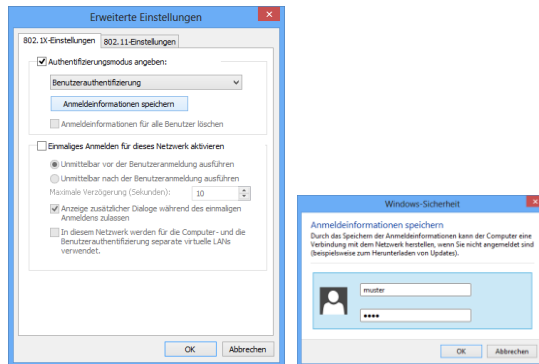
Erweiterte Einstellungen

802.1X-Einstellungen | 802.11-Einstellungen

Authentifizierungsmodus angeben:

Benutzerauthentifizierung

Anmeldeinformationen speichern

Anmeldeinformationen für alle Benutzer löschen

Einmaliges Anmelden für dieses Netzwerk aktivieren

Unmittelbar vor der Benutzeranmeldung ausführen

Unmittelbar nach der Benutzeranmeldung ausführen

Maximale Verzögerung (Sekunden): 10

Anzeige zusätzlicher Dialoge während des einmaligen Anmeldens zulassen

In diesem Netzwerk werden für die Computer- und die Benutzerauthentifizierung separate virtuelle LANs verwendet.

OK Abbrechen

Windows-Sicherheit

Anmeldeinformationen speichern

Durch das Speichern der Anmeldeinformationen kann der Computer eine Verbindung mit dem Netzwerk herstellen, wenn Sie nicht angemeldet sind (beispielsweise zum Herunterladen von Updates).

muster

••••

OK Abbrechen